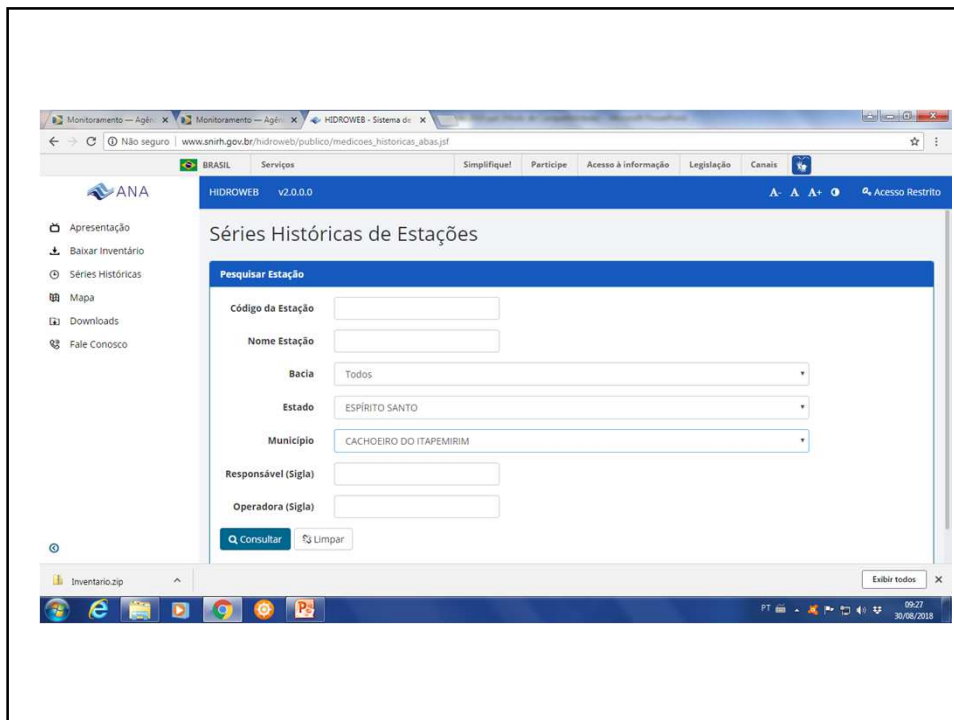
Monitoramento — Agên ×
Monitoramento — Agên ×
HIDROWEB - Sistema de ×

Não seguro | www.snirh.gov.br/hidroweb/publico/medicoes_historicas_abas.jsf

BRASIL Serviços Simplifique! Participe Acesso à informação Legislação Canais

ANA

HIDROWEB v2.0.0.0

A- A A+ Acesso Restrito

Apresentação
Baixar Inventário
Séries Históricas
Mapa
Downloads
Fale Conosco

Séries Históricas de Estações

Pesquisar Estação

Código da Estação

Nome Estação

Bacia Todos

Estado ESPÍRITO SANTO

Município CACHOEIRO DO ITAPEMIRIM

Responsável (Sigla)

Operadora (Sigla)

Consultar Limpar

Inventario.zip

Exibir todos ×

PT 09:27 30/08/2018